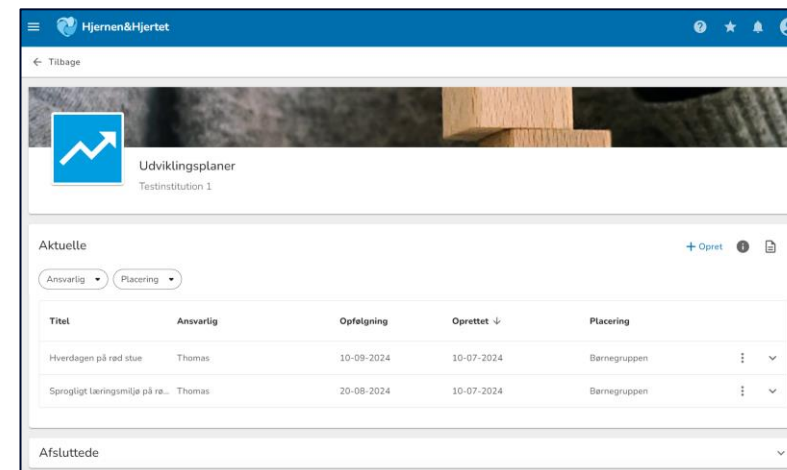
Hjernen&Hjertet

← Tilbage

Udviklingsplaner
Testinstitution 1

Aktuelle

+ Opret

Ansvarlig ▾ Placering ▾

| Titel | Ansvarlig | Opfølgning | Oprettet ↓ | Placering |
|---|---|---|---|---|
| Hverdagen på rød stue | Thomas | 10-09-2024 | 10-07-2024 | Børnegruppen |
| Sprogligt læringsmiljø på rø... | Thomas | 20-08-2024 | 10-07-2024 | Børnegruppen |

Afsluttede